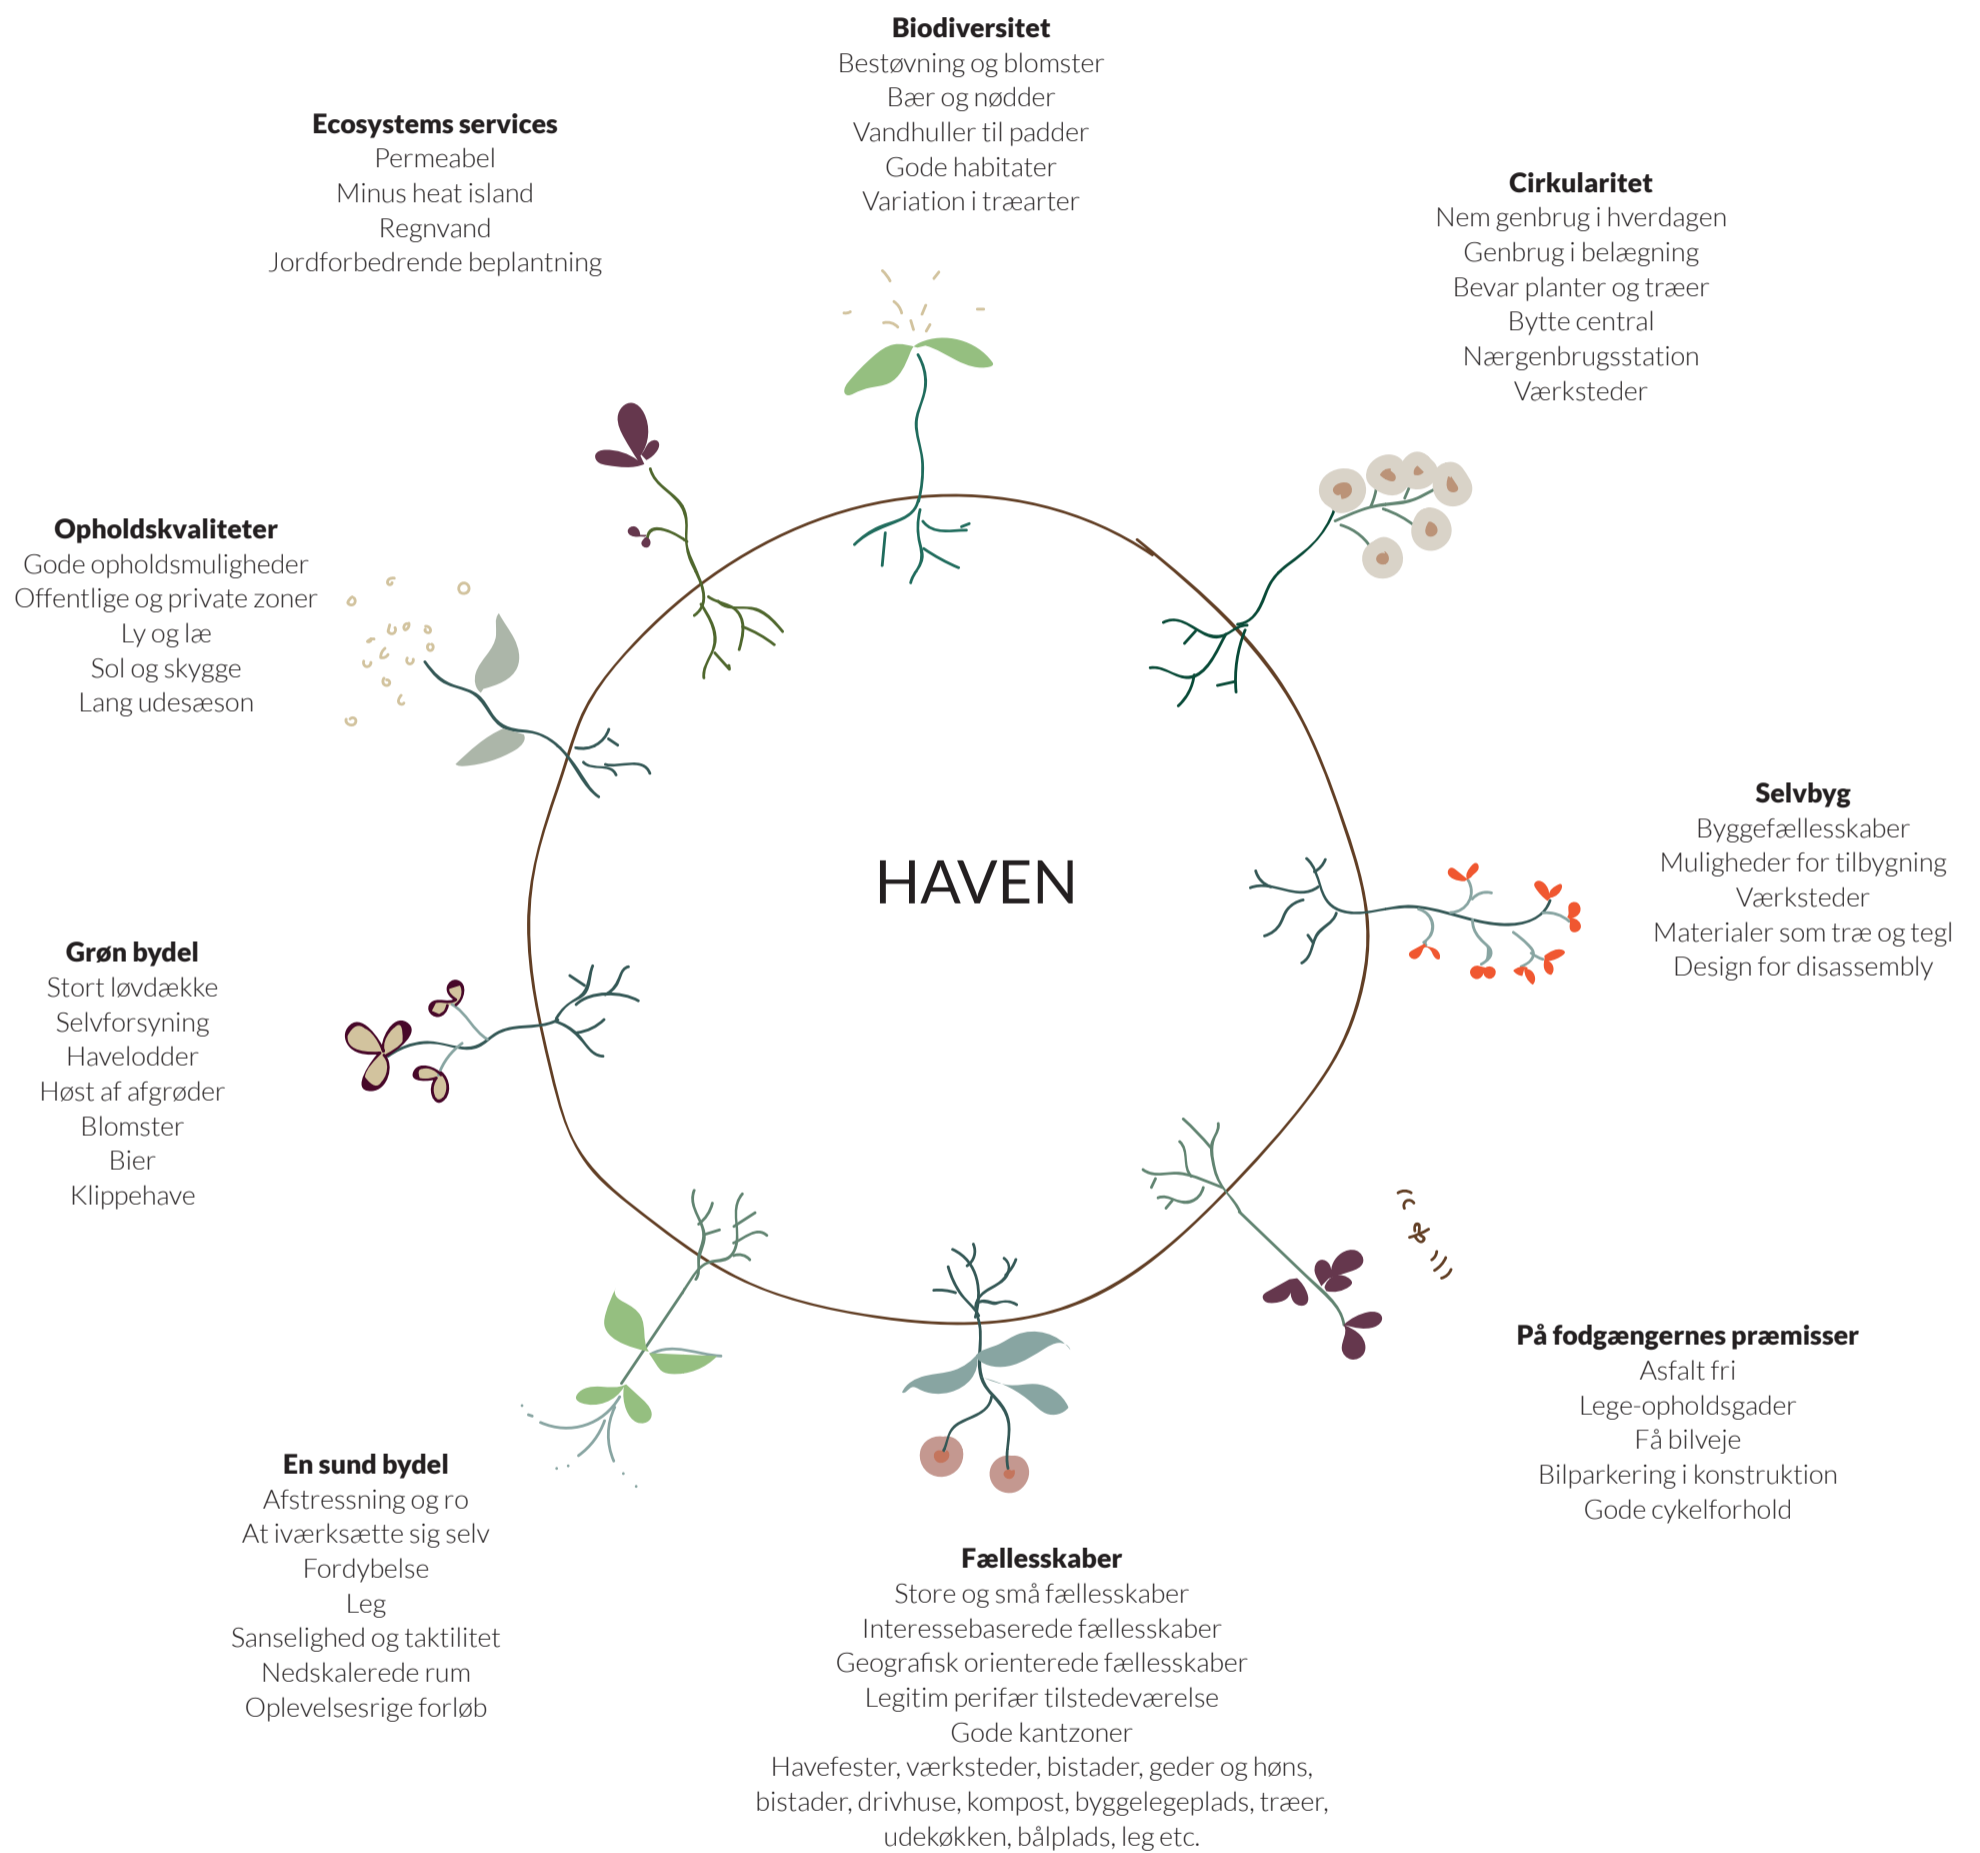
**Biodiversitet**
Bestøvning og blomster
Bær og nødder
Vandhuller til padder
Gode habitater
Variation i træarter

**Ecosystems services**
Permeabel
Minus heat island
Regnvand
Jordforbedrende beplantning

**Cirkularitet**
Nem genbrug i hverdagen
Genbrug i belægning
Bevar planter og træer
Bytte central
Nærgenbrugsstation
Værksteder

**Opholdskvaliteter**
Gode opholdsmuligheder
Offentlige og private zoner
Ly og læ
Sol og skygge
Lang udesæson

HAVEN

**Selvbyg**
Byggefællesskaber
Muligheder for tilbygning
Værksteder
Materialer som træ og tegl
Design for disassembly

**Grøn bydel**
Stort løvdække
Selvforsyning
Havelodder
Høst af afgrøder
Blomster
Bier
Klippehave

**På fodgængernes præmisser**
Asfalt fri
Lege-opholdsgader
Få bilveje
Bilparkering i konstruktion
Gode cykelforhold

**En sund bydel**
Afstressning og ro
At iværksætte sig selv
Fordybelse
Leg
Sanselighed og taktilitet
Nedskalerede rum
Oplevelsesrige forløb

**Fællesskaber**
Store og små fællesskaber
Interessebaserede fællesskaber
Geografisk orienterede fællesskaber
Legitim perifær tilstedeværelse
Gode kantzoner
Havefester, værksteder, bistader, geder og høns, bistader, drivhuse, kompost, byggelegeplads, træer, udekøkken, bålplads, leg etc.